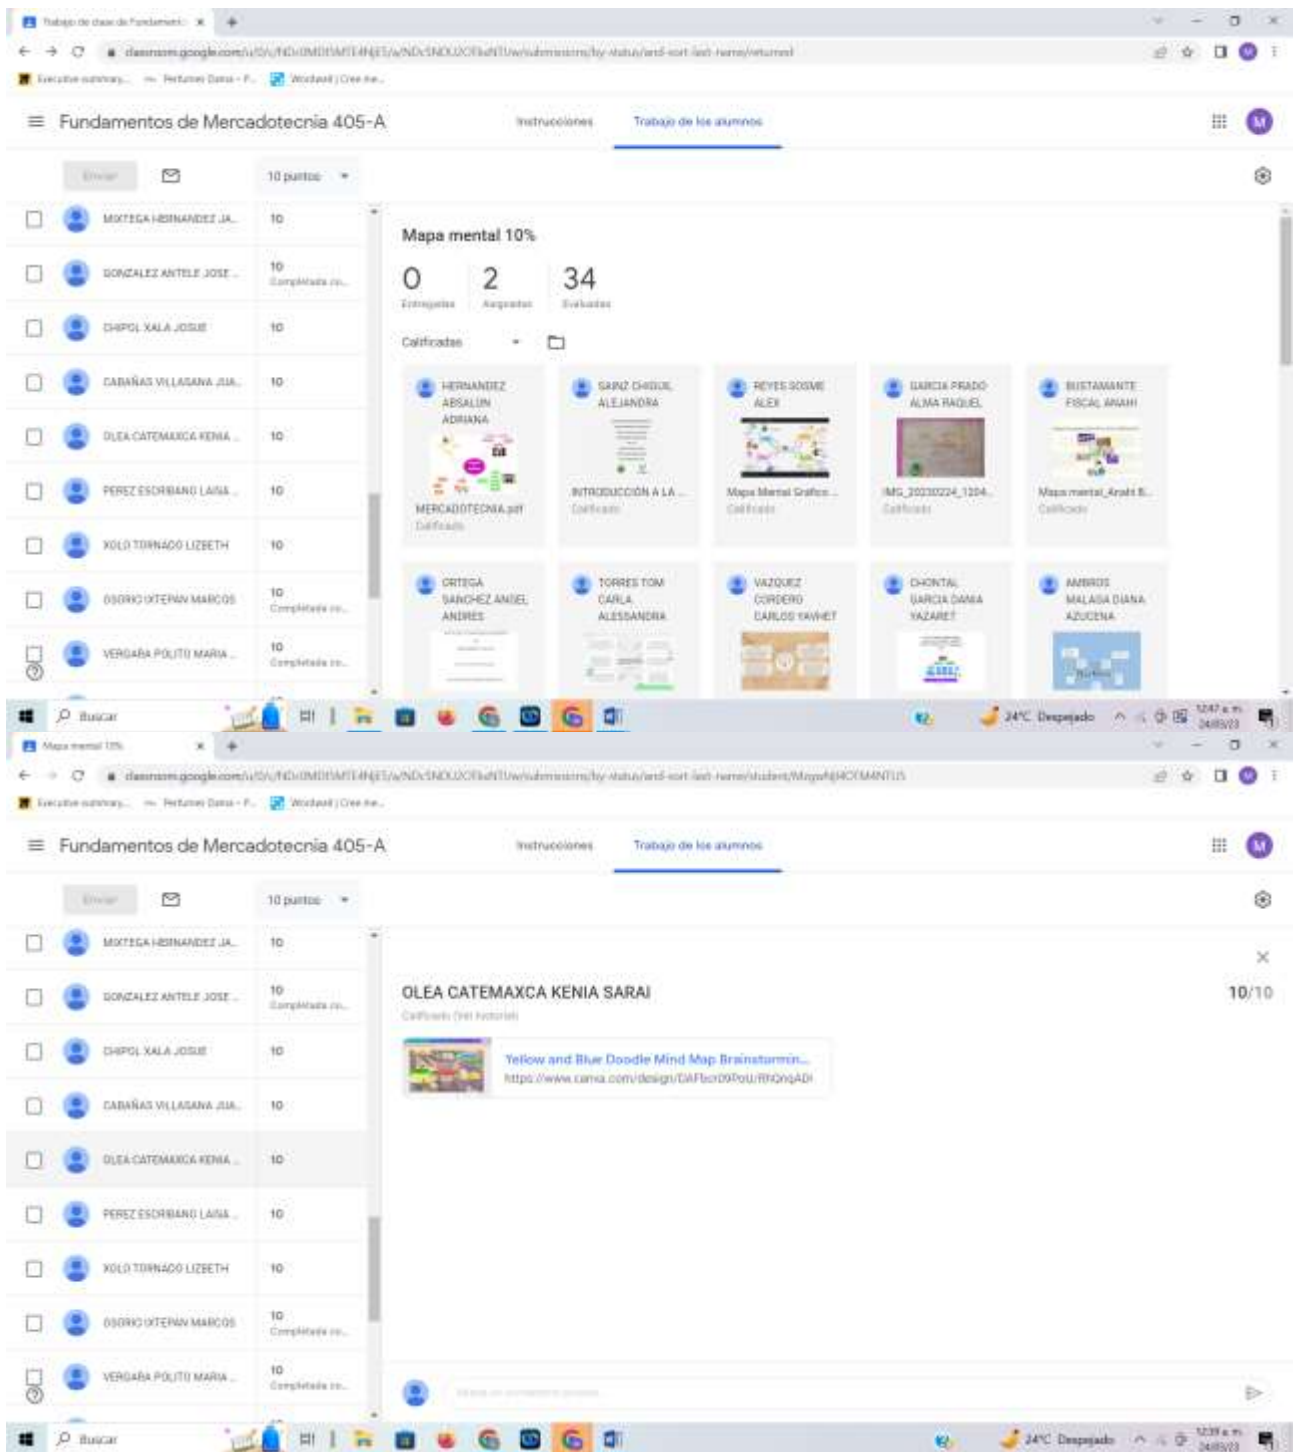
Trabajo de clase de Fundament ×

classroom.google.com/u/0/c/NDc0MDI5MTE4NjE5/a/NDc5NDU2OTkxNTUw/submissions/by-status/and-sort-last-name/returned

Executive summary... Perfumes Dama - F... Woxbest | Cree he...

Fundamentos de Mercadotecnia 405-A

Instrucciones Trabajo de los alumnos

Enviar 10 puntos

MIXTEGA HERNANDEZ JA... 10
GONZALEZ ANTELE JOSE... 10 Completado co...
CHIPOL XALA JOSUE 10
CABAÑAS VILLASANA JUA... 10
OLEA CATEMAXCA KENIA... 10
PEREZ ESCRIBANO LAURA... 10
XOLO TORNADO LIZBETH 10
OSORIO IXTEPAN MARCOS 10 Completado co...
VERGARA POLITO MARIA... 10 Completado co...

Mapa mental 10%

0 Entregados 2 Asignados 34 Evaluados

Calificados

HERNANDEZ ABSALON ADRIANA
MERCADOTECNIA.pdf
Calificado

SAINZ CHIGUIL ALEJANDRA
INTRODUCCION A LA...
Calificado

REYES SOSME ALEX
Mapa Mental Grafico...
Calificado

GARCIA PRADO ALMA RAQUEL
IMG_20230224_1204...
Calificado

BUSTAMANTE FISCAL ANAHI
Mapa mental_Anahi B...
Calificado

ORTEGA SANCHEZ ANGEL ANDRES

TORRES TOM CARLA ALESSANDRA

VAZQUEZ CORDERO CARLOS YAHVET

CHONTAL GARCIA DANIA YAZARET

AMBROS MALAGA DIANA AZUCENA

Buscar 24°C Despejado 12:47 a. m. 24/03/23

Mapa mental 10% ×

classroom.google.com/u/0/c/NDc0MDI5MTE4NjE5/a/NDc5NDU2OTkxNTUw/submissions/by-status/and-sort-last-name/student/MjgwNjk4OTM4NTU5

Executive summary... Perfumes Dama - F... Woxbest | Cree he...

Fundamentos de Mercadotecnia 405-A

Instrucciones Trabajo de los alumnos

Enviar 10 puntos

MIXTEGA HERNANDEZ JA... 10
GONZALEZ ANTELE JOSE... 10 Completado co...
CHIPOL XALA JOSUE 10
CABAÑAS VILLASANA JUA... 10
OLEA CATEMAXCA KENIA... 10
PEREZ ESCRIBANO LAURA... 10
XOLO TORNADO LIZBETH 10
OSORIO IXTEPAN MARCOS 10 Completado co...
VERGARA POLITO MARIA... 10 Completado co...

OLEA CATEMAXCA KENIA SARAI 10/10

Calificado (Ver historial)

Yellow and Blue Doodle Mind Map Brainstormin...
https://www.canva.com/design/DAFbcr09Pou/RNQnqADI

Añade un comentario privado...

Buscar 24°C Despejado 12:39 a. m. 24/03/23